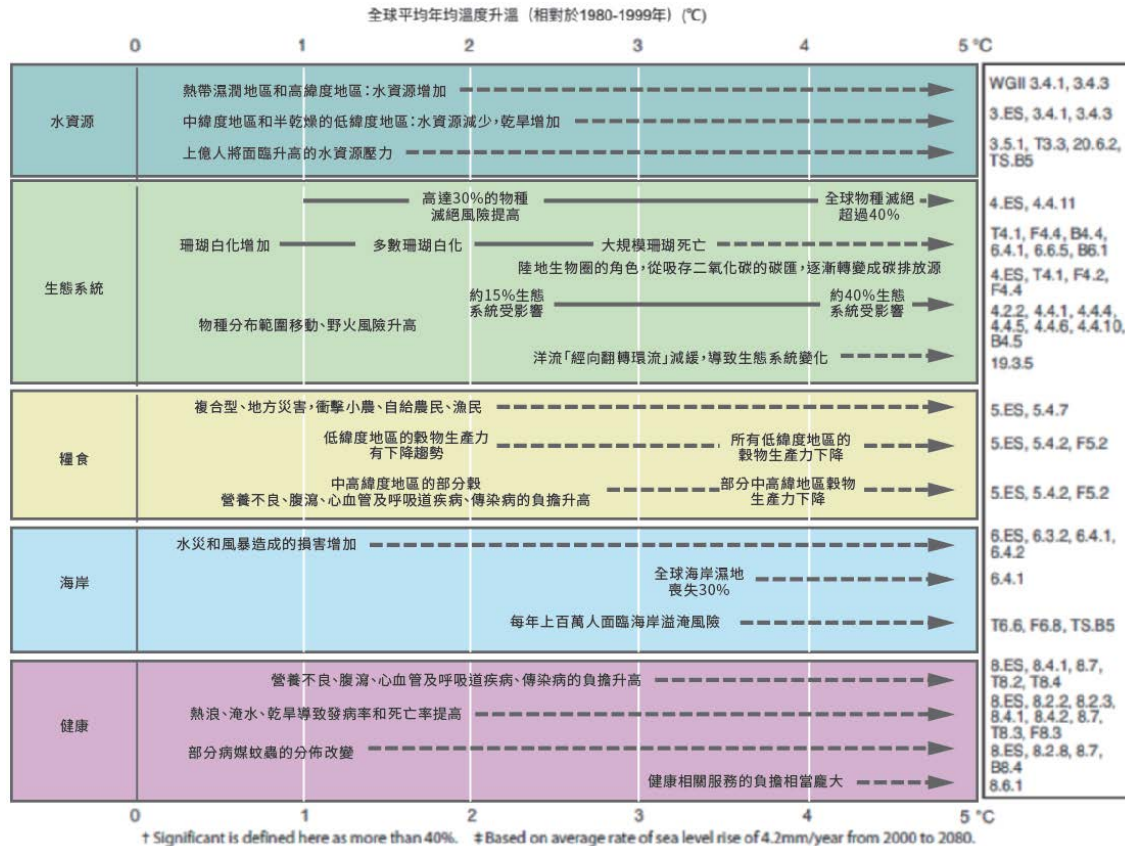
全球平均年均溫度升溫（相對於1980-1999年）（℃）

0 1 2 3 4 5 °C

水資源
熱帶濕潤地區和高緯度地區：水資源增加
中緯度地區和半乾燥的低緯度地區：水資源減少，乾旱增加
上億人將面臨升高的水資源壓力
WGII 3.4.1, 3.4.3
3.ES, 3.4.1, 3.4.3
3.5.1, T3.3, 20.6.2, TS.B5

生態系統
高達30%的物種滅絕風險提高
全球物種滅絕超過40%
珊瑚白化增加
多數珊瑚白化
大規模珊瑚死亡
陸地生物圈的角色，從吸存二氧化碳的碳匯，逐漸轉變成碳排放源
約15%生態系統受影響
約40%生態系統受影響
物種分布範圍移動、野火風險升高
洋流「經向翻轉環流」減緩，導致生態系統變化
4.ES, 4.4.11
T4.1, F4.4, B4.4, 6.4.1, 6.6.5, B6.1
4.ES, T4.1, F4.2, F4.4
4.2.2, 4.4.1, 4.4.4, 4.4.5, 4.4.6, 4.4.10, B4.5
19.3.5

糧食
複合型、地方災害，衝擊小農、自給農民、漁民
低緯度地區的穀物生產力有下降趨勢
所有低緯度地區的穀物生產力下降
中高緯度地區的部分穀
營養不良、腹瀉、心血管及呼吸道疾病、傳染病的負擔升高
部分中高緯地區穀物生產力下降
5.ES, 5.4.7
5.ES, 5.4.2, F5.2
5.ES, 5.4.2, F5.2

海岸
水災和風暴造成的損害增加
全球海岸濕地喪失30%
每年上百萬人面臨海岸溢淹風險
6.ES, 6.3.2, 6.4.1, 6.4.2
6.4.1
T6.6, F6.8, TS.B5

健康
營養不良、腹瀉、心血管及呼吸道疾病、傳染病的負擔升高
熱浪、淹水、乾旱導致發病率和死亡率提高
部分病媒蚊蟲的分佈改變
健康相關服務的負擔相當龐大
8.ES, 8.4.1, 8.7, T8.2, T8.4
8.ES, 8.2.2, 8.2.3, 8.4.1, 8.4.2, 8.7, T8.3, F8.3
8.ES, 8.2.8, 8.7, B8.4
8.6.1

0 1 2 3 4 5 °C
† Significant is defined here as more than 40%. ‡ Based on average rate of sea level rise of 4.2mm/year from 2000 to 2080.